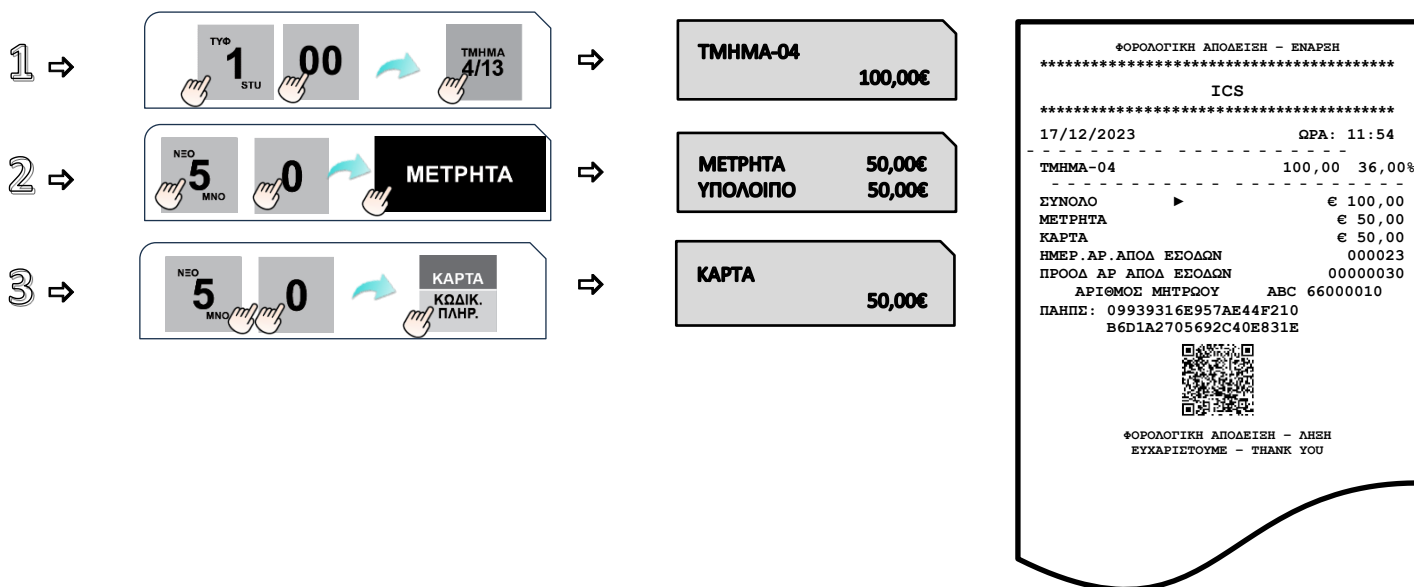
1 ⇨ ΤΥΦ 1 STU 00 ΤΜΗΜΑ 4/13 ⇨

ΤΜΗΜΑ-04
100,00€

2 ⇨ ΝΞΟ 5 ΜΝΟ 0 ΜΕΤΡΗΤΑ ⇨

ΜΕΤΡΗΤΑ 50,00€
ΥΠΟΛΟΙΠΟ 50,00€

3 ⇨ ΝΞΟ 5 ΜΝΟ 0 ΚΑΡΤΑ ΚΩΔΙΚ. ΠΛΗΡ. ⇨

ΚΑΡΤΑ
50,00€

ΦΟΡΟΛΟΓΙΚΗ ΑΠΟΔΕΙΞΗ – ΕΝΑΡΞΗ
****************************************
ICS
****************************************
17/12/2023 ΩΡΑ: 11:54
ΤΜΗΜΑ-04 100,00 36,00%
ΣΥΝΟΛΟ ► € 100,00
ΜΕΤΡΗΤΑ € 50,00
ΚΑΡΤΑ € 50,00
ΗΜΕΡ.ΑΡ.ΑΠΟΔ ΕΣΟΔΩΝ 000023
ΠΡΟΟΔ ΑΡ ΑΠΟΔ ΕΣΟΔΩΝ 00000030
ΑΡΙΘΜΟΣ ΜΗΤΡΩΟΥ ABC 66000010
ΠΑΗΠΣ: 09939316E957AE44F210
B6D1A2705692C40E831E

ΦΟΡΟΛΟΓΙΚΗ ΑΠΟΔΕΙΞΗ – ΛΗΞΗ
ΕΥΧΑΡΙΣΤΟΥΜΕ – THANK YOU